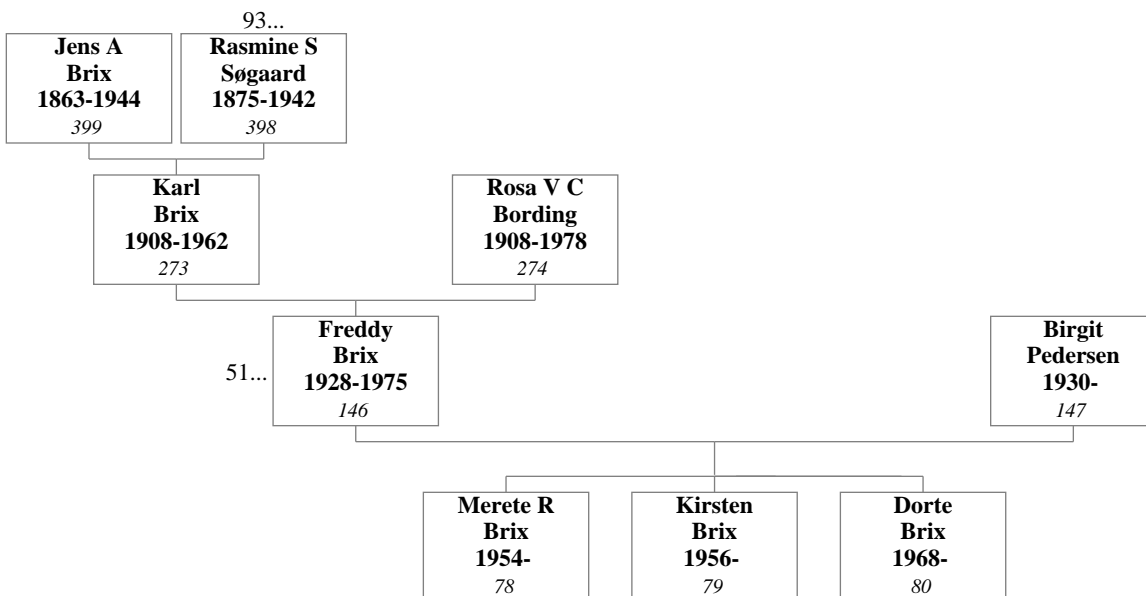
93...

**Jens A Brix 1863-1944**
*399*

**Rasmine S Søgaard 1875-1942**
*398*

**Karl Brix 1908-1962**
*273*

**Rosa V C Bording 1908-1978**
*274*

51...

**Freddy Brix 1928-1975**
*146*

**Birgit Pedersen 1930-**
*147*

**Merete R Brix 1954-**
*78*

**Kirsten Brix 1956-**
*79*

**Dorte Brix 1968-**
*80*